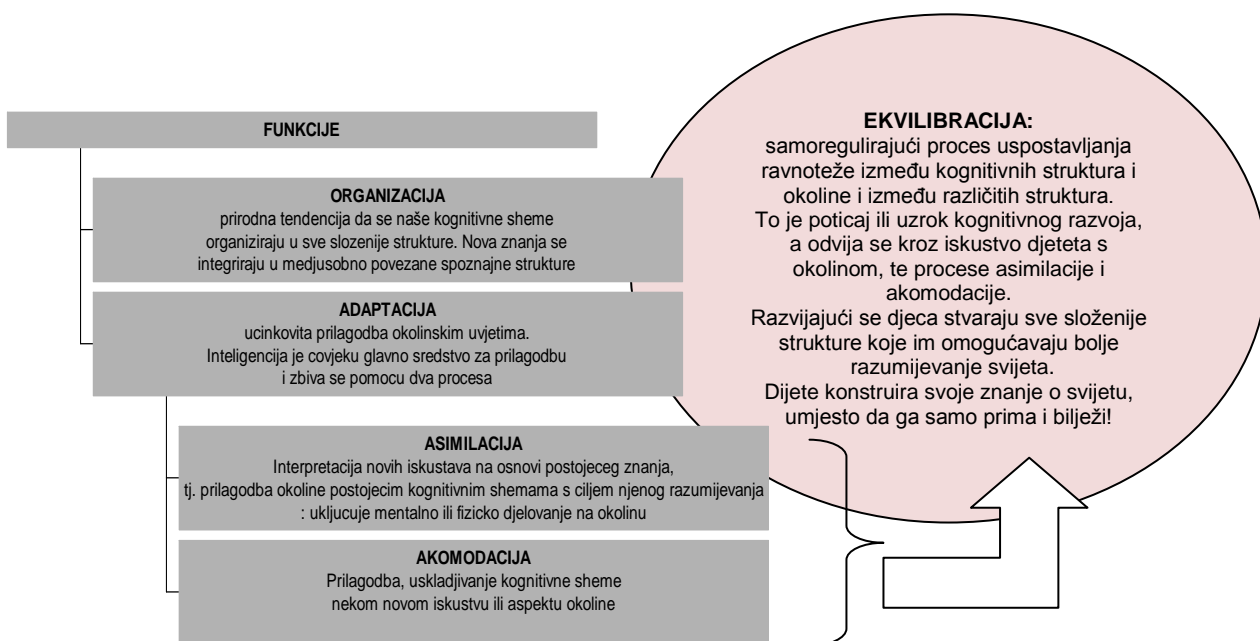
FUNKCIJE

ORGANIZACIJA
prirodna tendencija da se naše kognitivne sheme organiziraju u sve slozenije strukture. Nova znanja se integriraju u medjusobno povezane spoznajne strukture

ADAPTACIJA
ucinkovita prilagodba okolinskim uvjetima. Inteligencija je covjeku glavno sredstvo za prilagodbu i zbiva se pomocu dva procesa

ASIMILACIJA
Interpretacija novih iskustava na osnovi postojeceg znanja, tj. prilagodba okoline postojecim kognitivnim shemama s ciljem njenog razumijevanja : uključuje mentalno ili fizicko djelovanje na okolinu

AKOMODACIJA
Prilagodba, uskladjivanje kognitivne sheme nekom novom iskustvu ili aspektu okoline

EKVILIBRACIJA:
samoregulirajući proces uspostavljanja ravnoteže između kognitivnih struktura i okoline i između različitih struktura. To je poticaj ili uzrok kognitivnog razvoja, a odvija se kroz iskustvo djeteta s okolinom, te procese asimilacije i akomodacije. Razvijajući se djeca stvaraju sve složenije strukture koje im omogućavaju bolje razumijevanje svijeta. Dijete konstruira svoje znanje o svijetu, umjesto da ga samo prima i bilježi!